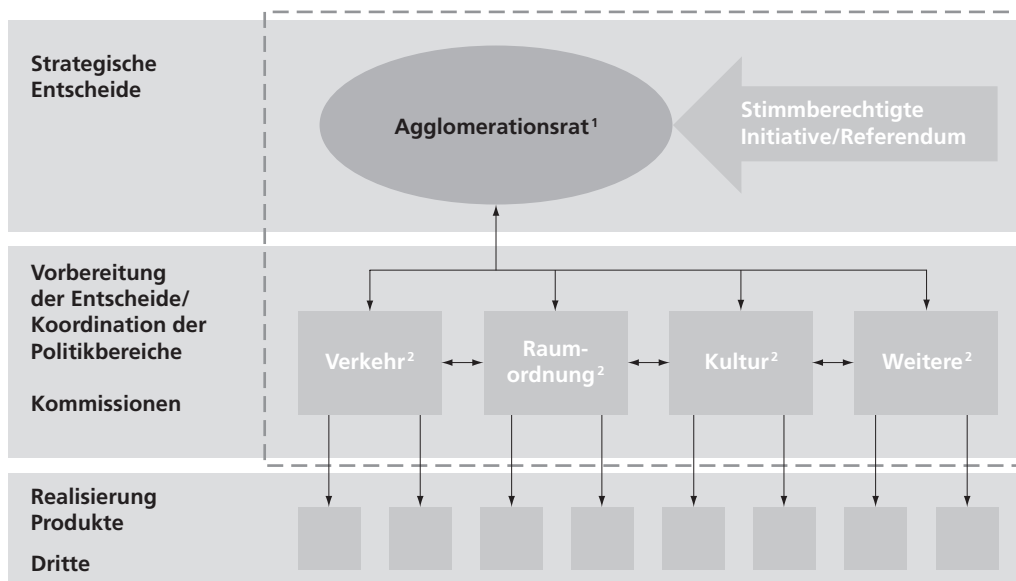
Strategische Entscheide

Agglomerationsrat$^1$

Stimmberechtigte Initiative/Referendum

Vorbereitung der Entscheide/ Koordination der Politikbereiche

Kommissionen

Verkehr$^2$

Raumordnung$^2$

Kultur$^2$

Weitere$^2$

Realisierung Produkte

Dritte